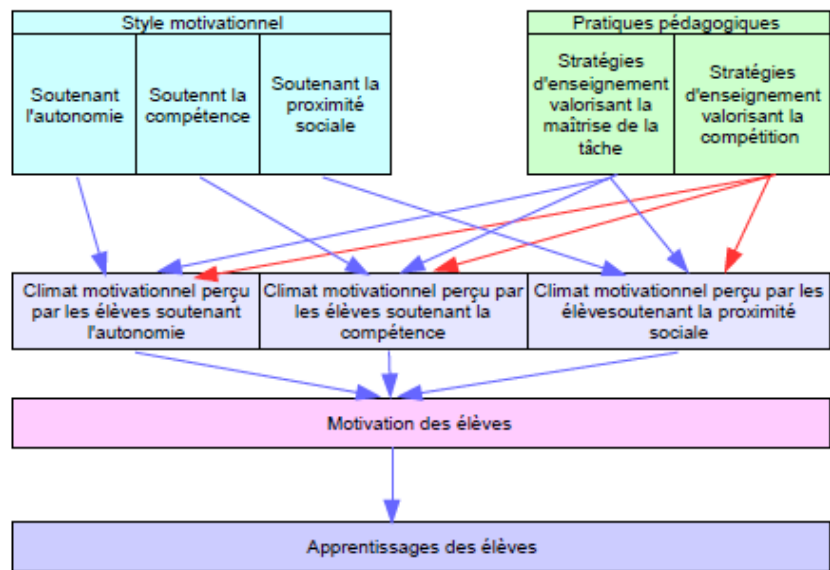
Style motivationnel

Soutenant l'autonomie

Soutennt la compétence

Soutenant la proximité sociale

Pratiques pédagogiques

Stratégies d'enseignement valorisant la maîtrise de la tâche

Stratégies d'enseignement valorisant la compétition

Climat motivationnel perçu par les élèves soutenant l'autonomie

Climat motivationnel perçu par les élèves soutenant la compétence

Climat motivationnel perçu par les élèvesoutenant la proximité sociale

Motivation des élèves

Apprentissages des élèves